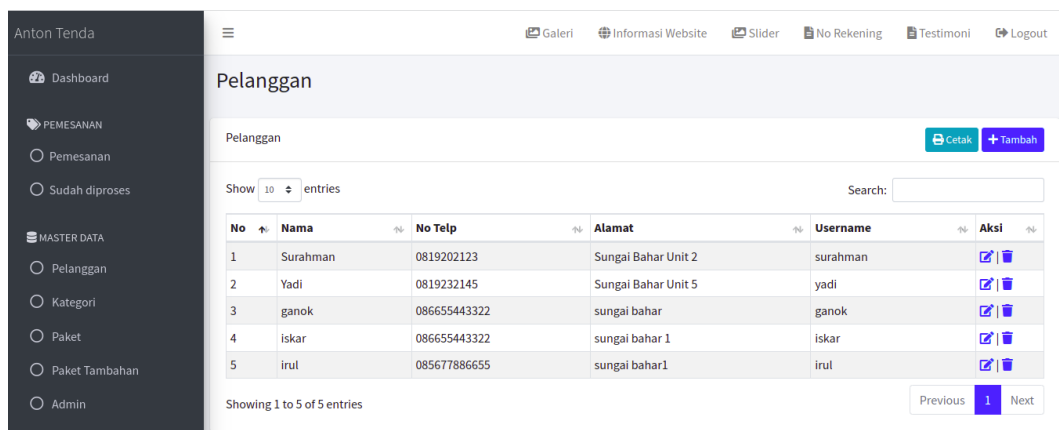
Anton Tenda

Dashboard

PEMESANAN

Pemesanan

Sudah diproses

MASTER DATA

Pelanggan

Kategori

Paket

Paket Tambahan

Admin

Galeri Informasi Website Slider No Rekening Testimoni Logout

Pelanggan

Pelanggan

Cetak + Tambah

Show 10 entries

Search:

| No | Nama | No Telp | Alamat | Username | Aksi |
|---|---|---|---|---|---|
| 1 | Surahman | 0819202123 | Sungai Bahar Unit 2 | surahman | |
| 2 | Yadi | 0819232145 | Sungai Bahar Unit 5 | yadi | |
| 3 | ganok | 086655443322 | sungai bahar | ganok | |
| 4 | iskar | 086655443322 | sungai bahar 1 | iskar | |
| 5 | irul | 085677886655 | sungai bahar1 | irul | |

Showing 1 to 5 of 5 entries

Previous 1 Next